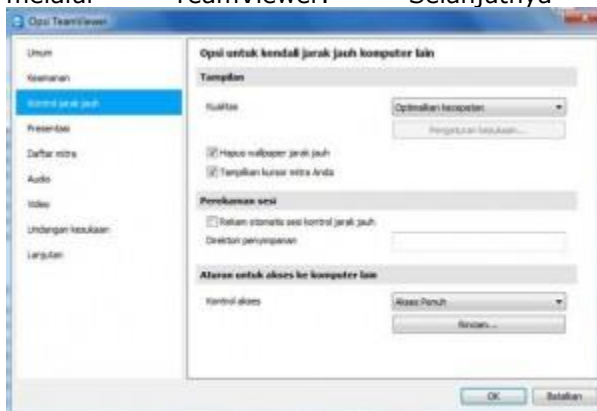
melalui TeamViewer. Selanjutnya

Opsi TeamViewer

Umum
Keamanan
Kontrol jarak jauh
Presentasi
Daftar mitra
Audio
Video
Undangan kesukaan
Lanjutan

Opsi untuk kendali jarak jauh komputer lain

Tampilan
Kualitas
Optimalkan kecepatan
Pengaturan kesukaan...
Hapus wallpaper jarak jauh
Tampilkan kursor mitra Anda

Perekaman sesi
Rekam otomatis sesi kontrol jarak jauh
Direktori penyimpanan

Aturan untuk akses ke komputer lain
Kontrol akses
Akses Penuh
Rincian...

OK
Batalkan